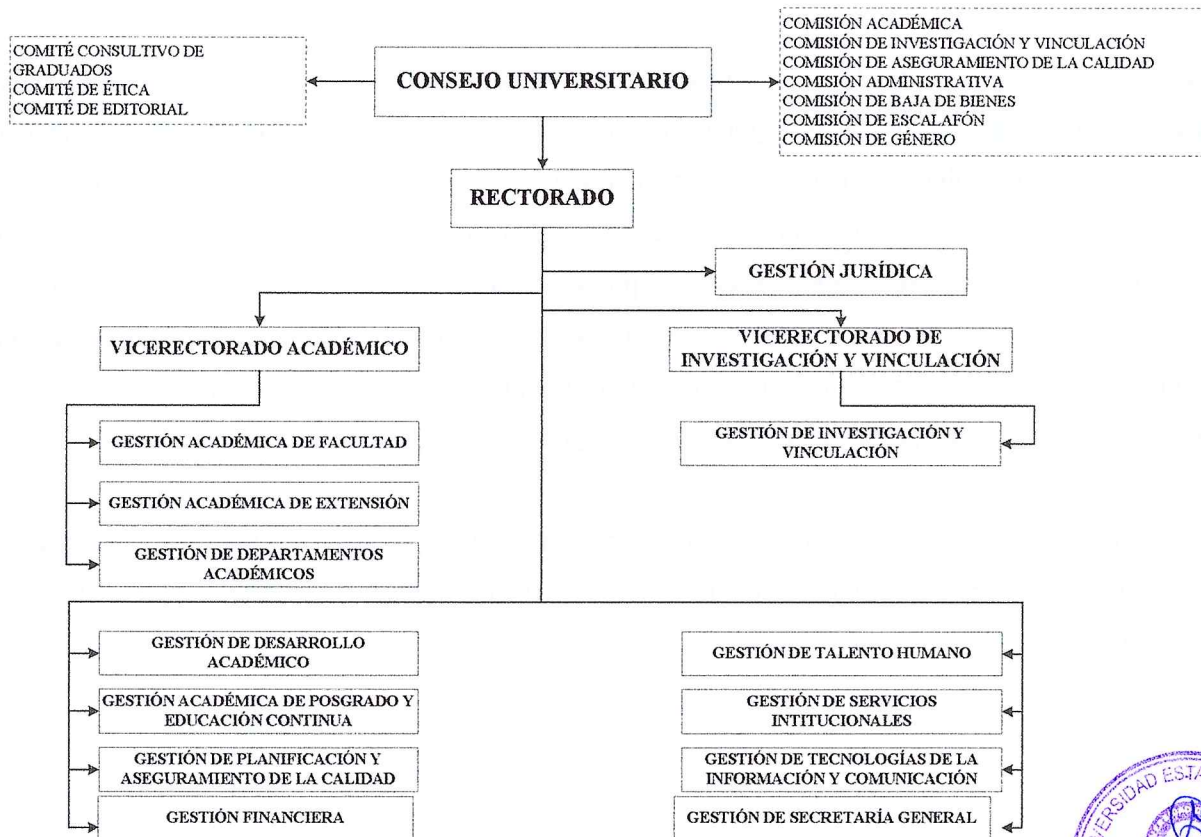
COMITÉ CONSULTIVO DE GRADUADOS
COMITÉ DE ÉTICA
COMITÉ DE EDITORIAL

CONSEJO UNIVERSITARIO

COMISIÓN ACADÉMICA
COMISIÓN DE INVESTIGACIÓN Y VINCULACIÓN
COMISIÓN DE ASEGURAMIENTO DE LA CALIDAD
COMISIÓN ADMINISTRATIVA
COMISIÓN DE BAJA DE BIENES
COMISIÓN DE ESCALAFÓN
COMISIÓN DE GÉNERO

RECTORADO

GESTIÓN JURÍDICA

VICERECTORADO ACADÉMICO

VICERECTORADO DE INVESTIGACIÓN Y VINCULACIÓN

GESTIÓN ACADÉMICA DE FACULTAD

GESTIÓN DE INVESTIGACIÓN Y VINCULACIÓN

GESTIÓN ACADÉMICA DE EXTENSIÓN

GESTIÓN DE DEPARTAMENTOS ACADÉMICOS

GESTIÓN DE DESARROLLO ACADÉMICO

GESTIÓN DE TALENTO HUMANO

GESTIÓN ACADÉMICA DE POSGRADO Y EDUCACIÓN CONTINUA

GESTIÓN DE SERVICIOS INTITUCIONALES

GESTIÓN DE PLANIFICACIÓN Y ASEGURAMIENTO DE LA CALIDAD

GESTIÓN DE TECNOLOGÍAS DE LA INFORMACIÓN Y COMUNICACIÓN

GESTIÓN FINANCIERA

GESTIÓN DE SECRETARÍA GENERAL

RSIDAD ESTA